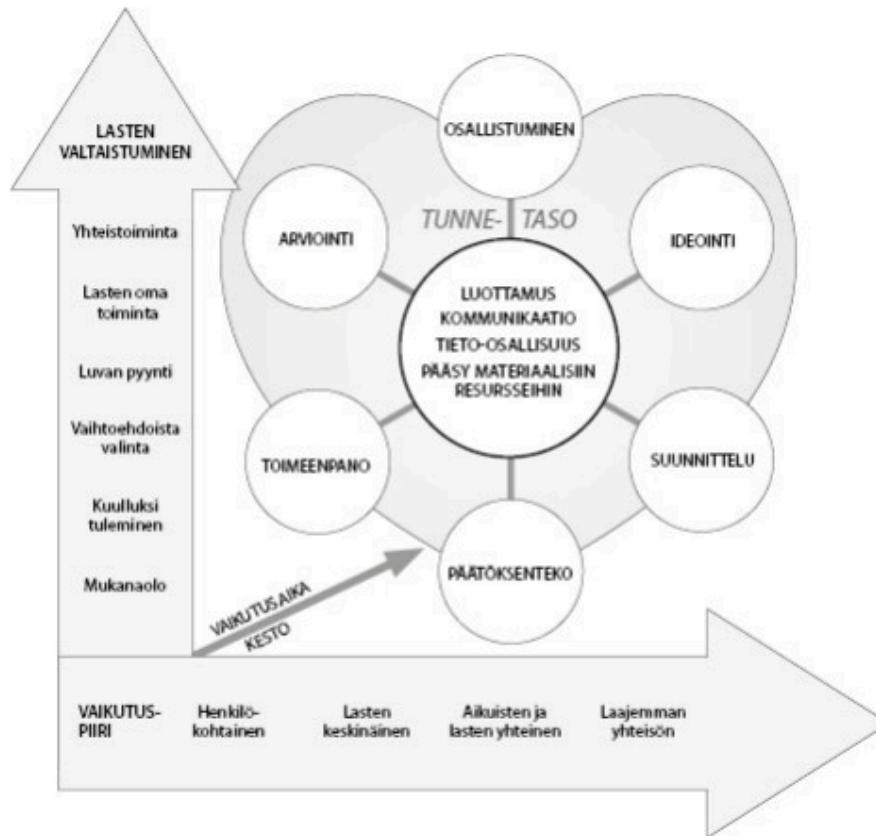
LASTEN VALTAISTUMINEN

Yhteistoiminta

Lasten oma toiminta

Luvan pyynti

Vaihtoehdoista valinta

Kuulluksi tuleminen

Mukanaolo

OSALLISTUMINEN

TUNNE- TASO

ARVIOINTI

IDEOINTI

LUOTTAMUS
KOMMUNIKAATIO
TIETO-OSALLISUUS
PÄÄSY MATERIAALISIIN RESURSSEIHIN

TOIMEENPANO

SUUNNITTELU

PÄÄTÖKSENTEKO

VAIKUTUSAIKA
KESTO

VAIKUTUS-PIIRI

Henkilökohtainen

Lasten keskinäinen

Aikuisten ja lasten yhteinen

Laajemman yhteisön